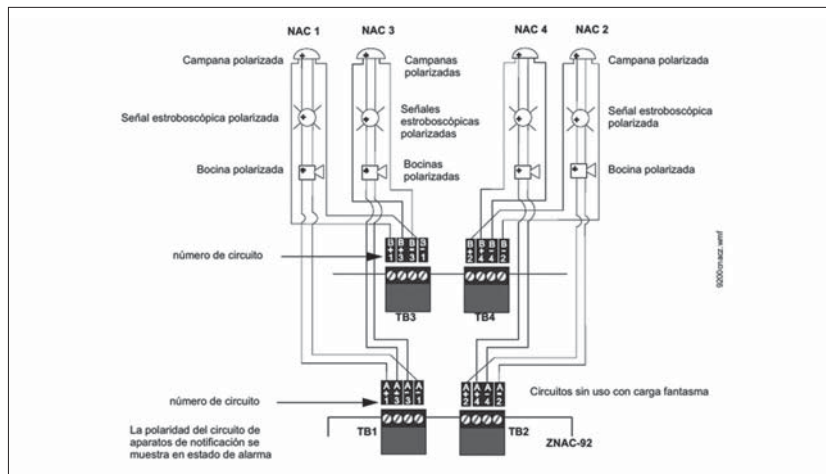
NAC 1
NAC 3
NAC 4
NAC 2

Campana polarizada
Campanas polarizadas
Campana polarizada

Señal estroboscópica polarizada
Señales estroboscópicas polarizadas
Señal estroboscópica polarizada

Bocina polarizada
Bocinas polarizadas
Bocina polarizada

número de circuito

B+1 B-3 B+3 B-1
B+2 B-4 B+4 B-2

TB3
TB4

9000znacz.wmf

número de circuito

A+1 A-3 A+3 A-1
A+2 A-4 A+4 A-2

Circuitos sin uso con carga fantasma

La polaridad del circuito de aparatos de notificación se muestra en estado de alarma

TB1
TB2
ZNAC-92